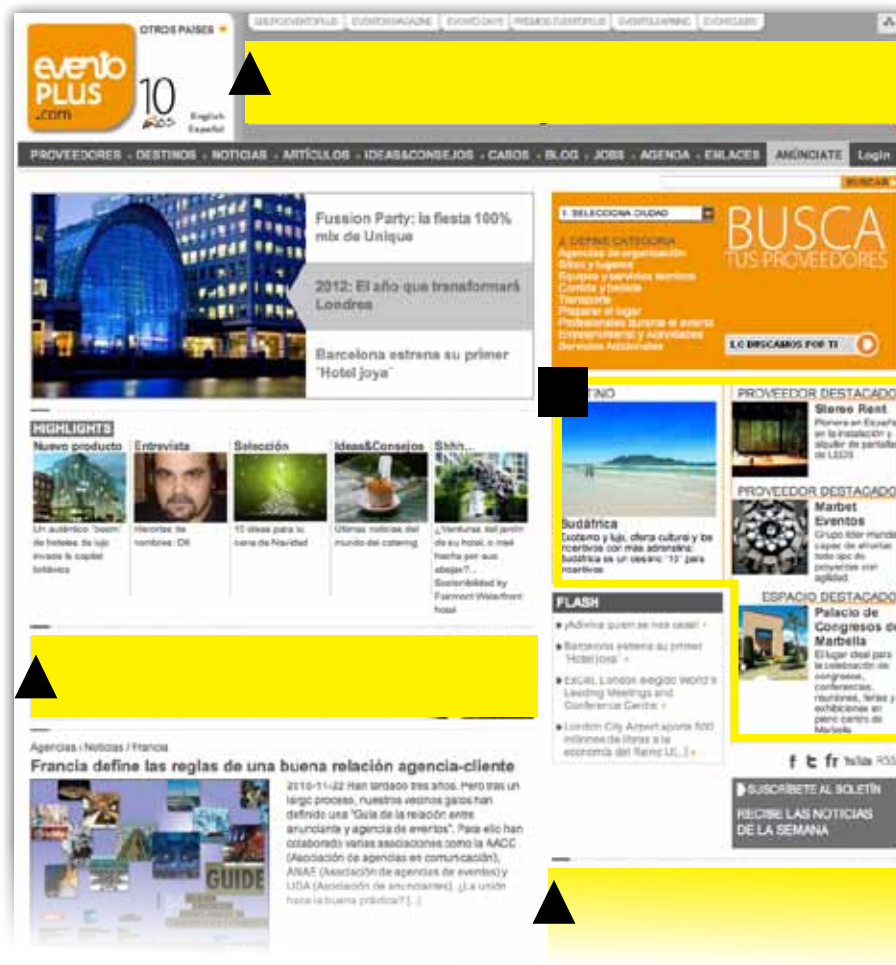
OTROS PAISES

evento PLUS .com

10 años

English
Español

GRUPOEVENTOPLUS | EVENTOMAGAZINE | EVENTODAYS | PREMIOS EVENTOPLUS | EVENTOLEARNING | EVENTOJOBS

PROVEEDORES · DESTINOS · NOTICIAS · ARTÍCULOS · IDEAS&CONSEJOS · CASOS · BLOG · JOBS · AGENDA · ENLACES | ANÚNCIATE | Login

Fussion Party: la fiesta 100% mix de Unique

2012: El año que transformará Londres

Barcelona estrena su primer "Hotel joya"

HIGHLIGHTS

Nuevo producto
Un auténtico "boom" de hoteles de lujo invade la capital británica

Entrevista
Hacemos de nombres: DX

Selección
10 ideas para tu cena de Navidad

Ideas&Consejos
Últimas noticias del mundo del catering

Shhh...
¿Venturas del jardín de su hotel, o miel hecha por sus abejas?... Sostenibilidad by Fairmont Waterfront hotel

Agencias / Noticias / Francia

Francia define las reglas de una buena relación agencia-cliente

2010-11-22 Han tardado tres años. Pero tras un largo proceso, nuestros vecinos galos han definido una "Guía de la relación entre anunciante y agencia de eventos". Para ello han colaborado varias asociaciones como la AACC (Asociación de agencias en comunicación), ANAE (Asociación de agencias de eventos) y UDA (Asociación de anunciantes). ¿La unión hace la buena práctica? [...]

GUIDE

BUSCAR

1. SELECCIONA CIUDAD
2. DEFINE CATEGORÍA
Agencias de organización
Sitios y lugares
Equipos y servicios técnicos
Comida y bebida
Transporte
Preparar el lugar
Profesionales durante el evento
Entretenimiento y Actividades
Servicios Adicionales

BUSCA TUS PROVEEDORES

LO BUSCAMOS POR TI

DESTINO
Sudáfrica
Exotismo y lujo, oferta cultural y de incentivos con más adrenalina: Sudáfrica es un destino "10" para incentivos

PROVEEDOR DESTACADO
Stereo Rent
Pionera en España en la instalación y alquiler de pantallas de LEDS

PROVEEDOR DESTACADO
Marbet Eventos
Grupo líder mundial capaz de afrontar todo tipo de proyectos con agilidad.

ESPACIO DESTACADO
Palacio de Congresos de Marbella
El lugar ideal para la celebración de congresos, conferencias, reuniones, ferias y exhibiciones en pleno centro de Marbella

FLASH
¡Adivina quien se nos casa!
Barcelona estrena su primer "Hotel joya"
ExCeL London elegido World's Leading Meetings and Conference Centre
London City Airport aporta 500 millones de libras a la economía del Reino U[...]

RSS

SUSCRÍBETE AL BOLETÍN
RECIBE LAS NOTICIAS DE LA SEMANA